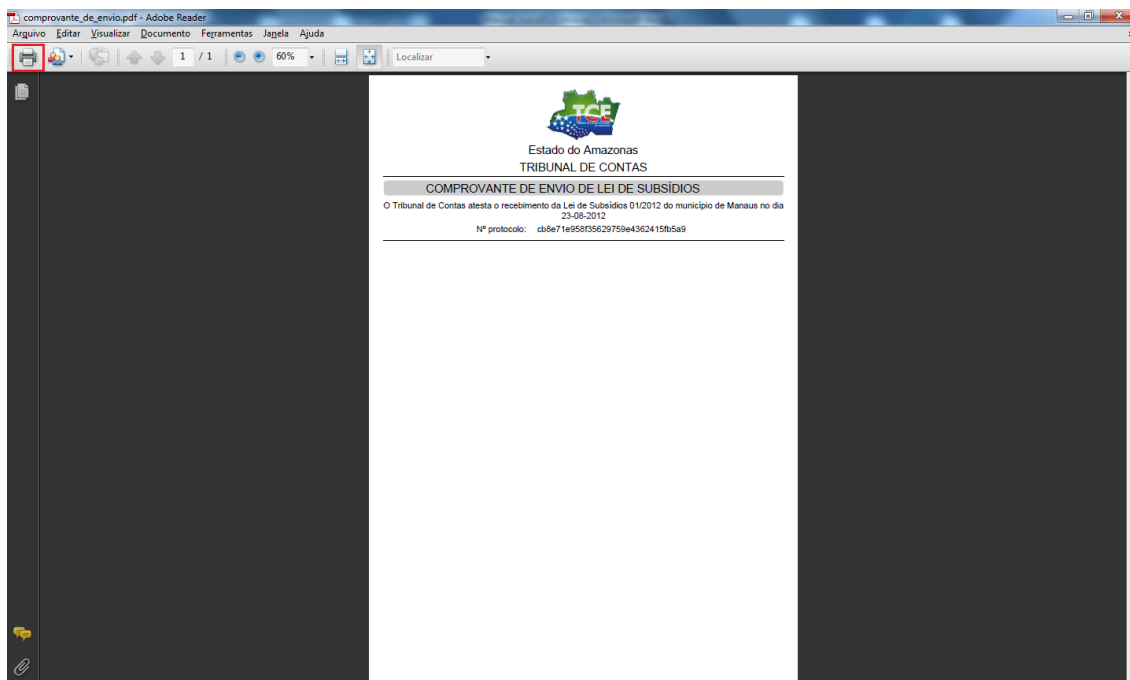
comprovante_de_envio.pdf - Adobe Reader

Arquivo Editar Visualizar Documento Ferramentas Janela Ajuda

1 / 1 60% Localizar

TCE

Estado do Amazonas
TRIBUNAL DE CONTAS

COMPROVANTE DE ENVIO DE LEI DE SUBSÍDIOS

O Tribunal de Contas atesta o recebimento da Lei de Subsídios 01/2012 do município de Manaus no dia 23-08-2012

Nº protocolo: cb8e71e958f35629759e4362415fb5a9